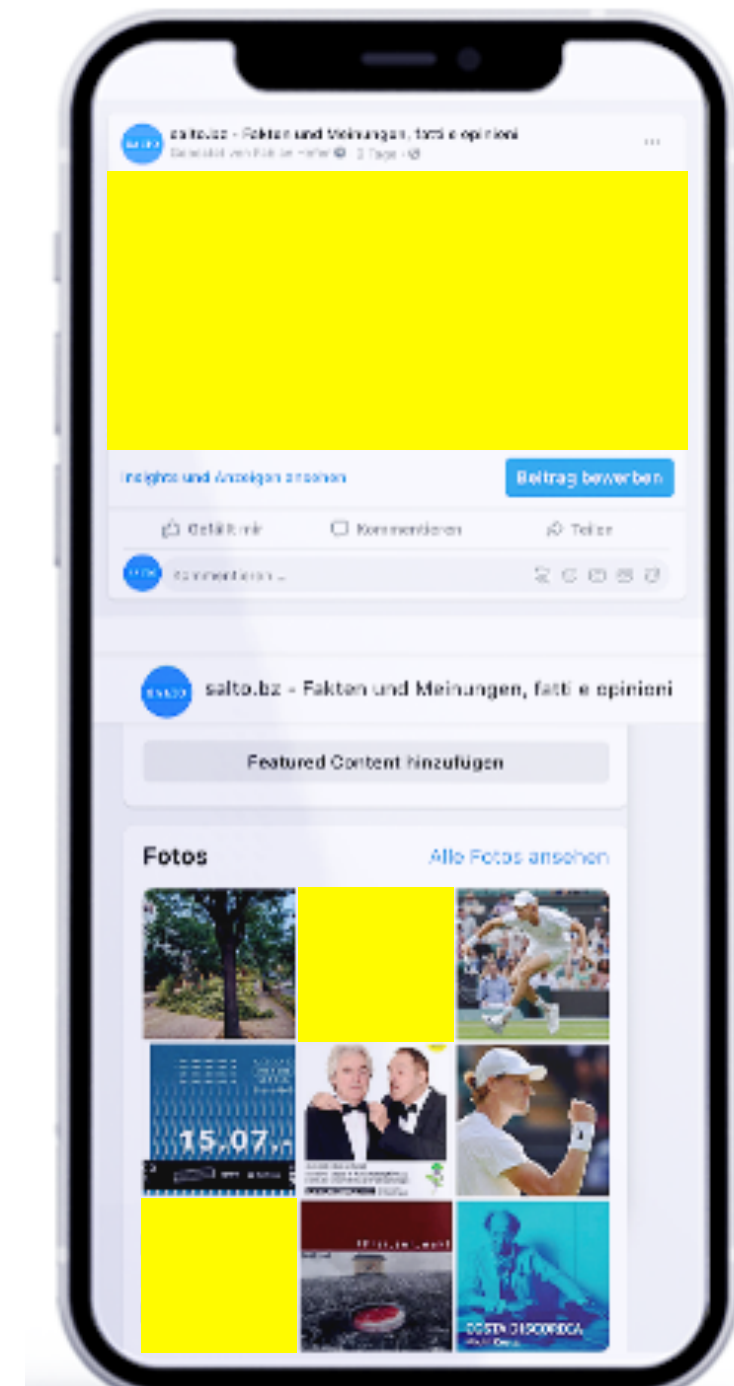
salto.bz - Fakten und Meinungen, fatti e opinioni
Gesendet von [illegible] · 3 Tage ·
···

Insights und Anzeigen ansehen
Beitrag bewerben

Gefällt mir
Kommentieren
Teilen

Kommentieren ...

salto.bz - Fakten und Meinungen, fatti e opinioni

Featured Content hinzufügen

Fotos
Alle Fotos ansehen

15.07.

COSTO DISCORDIA